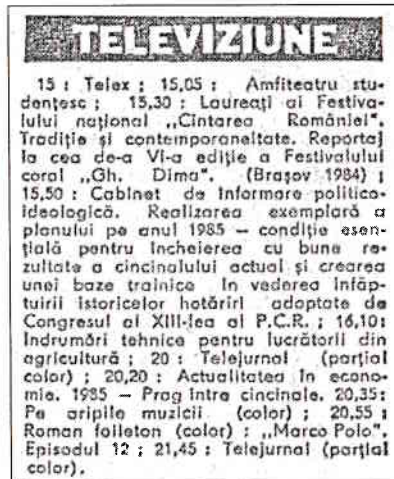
TELEVIZIUNE

15 : Telex ; 15,05 : Amfiteatru studențesc ; 15,30 : Laureați ai Festivalului național „Cîntarea României". Tradiție și contemporaneitate. Reportaj la cea de-a VI-a ediție a Festivalului coral „Gh. Dima". (Brașov 1984) ; 15,50 : Cabinet de informare politico-ideologică. Realizarea exemplară a planului pe anul 1985 — condiție esențială pentru încheierea cu bune rezultate a cincinalului actual și crearea unei baze trainice în vederea înfăptuirii istoricelor hotărîri adoptate de Congresul al XIII-lea al P.C.R. ; 16,10: Îndrumări tehnice pentru lucrătorii din agricultură ; 20 : Telejurnal (parțial color) ; 20,20 : Actualitatea în economie. 1985 — Prag între cincinale. 20,35: Pe aripile muzicii (color) ; 20,55 : Roman foileton (color) : „Marco Polo". Episodul 12 ; 21,45 : Telejurnal (parțial color).